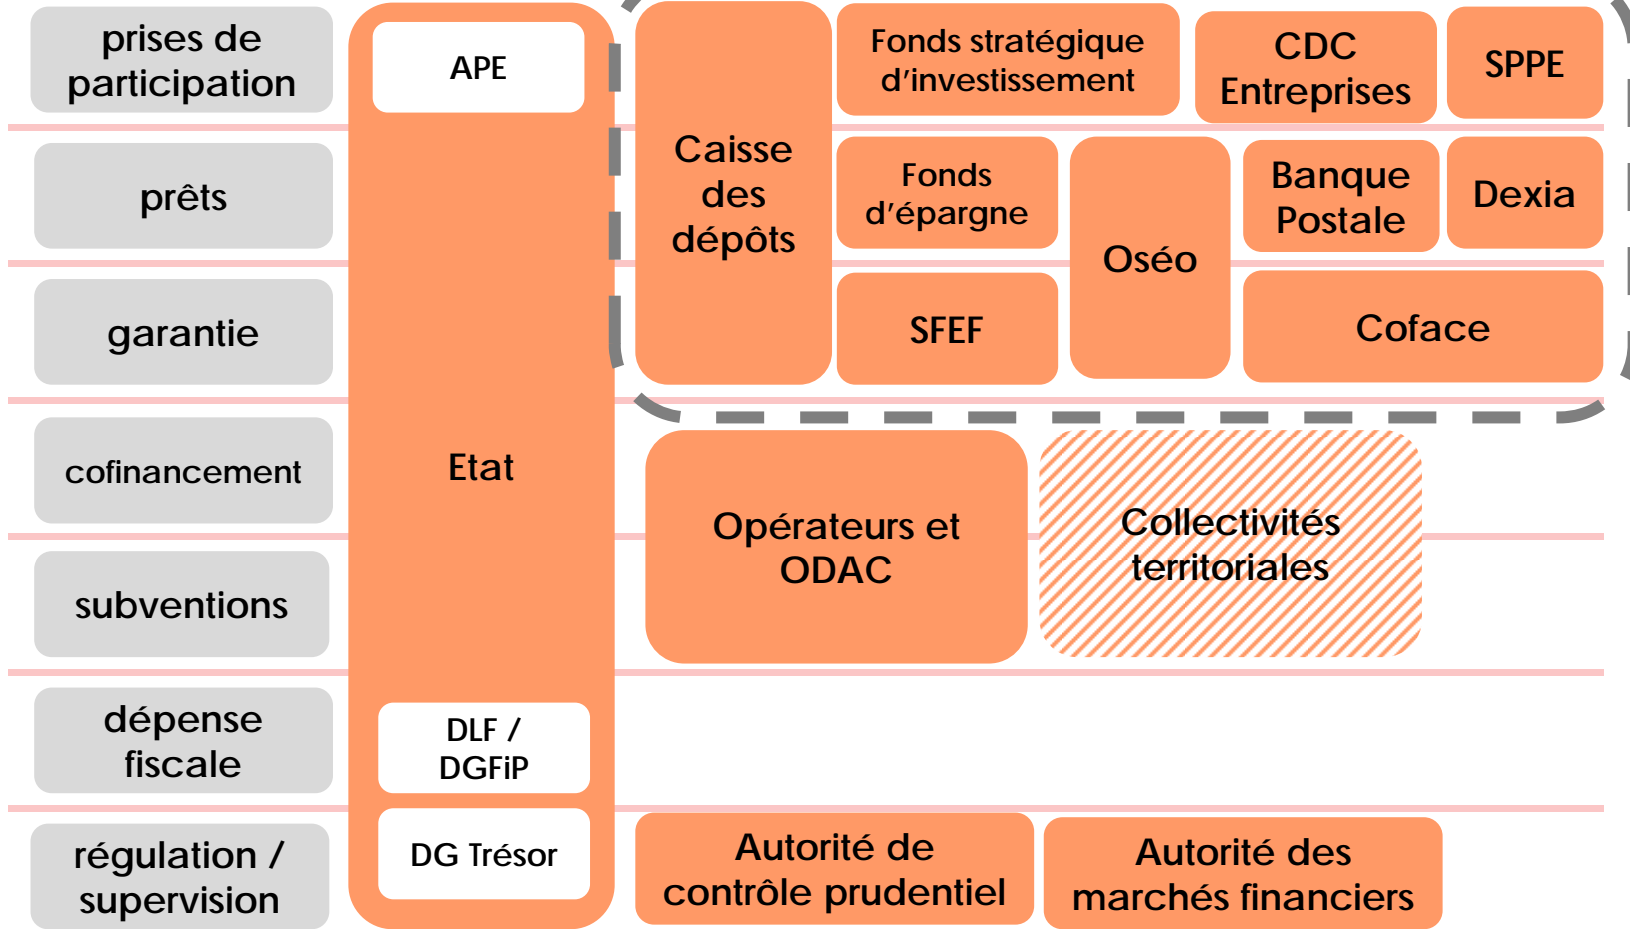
prises de participation

prêts

garantie

cofinancement

subventions

dépense fiscale

régulation / supervision

APE

Etat

DLF / DGFiP

DG Trésor

Caisse des dépôts

Fonds stratégique d'investissement

CDC Entreprises

SPPE

Fonds d'épargne

Oséo

Banque Postale

Dexia

SFEF

Coface

Opérateurs et ODAC

Collectivités territoriales

Autorité de contrôle prudentiel

Autorité des marchés financiers